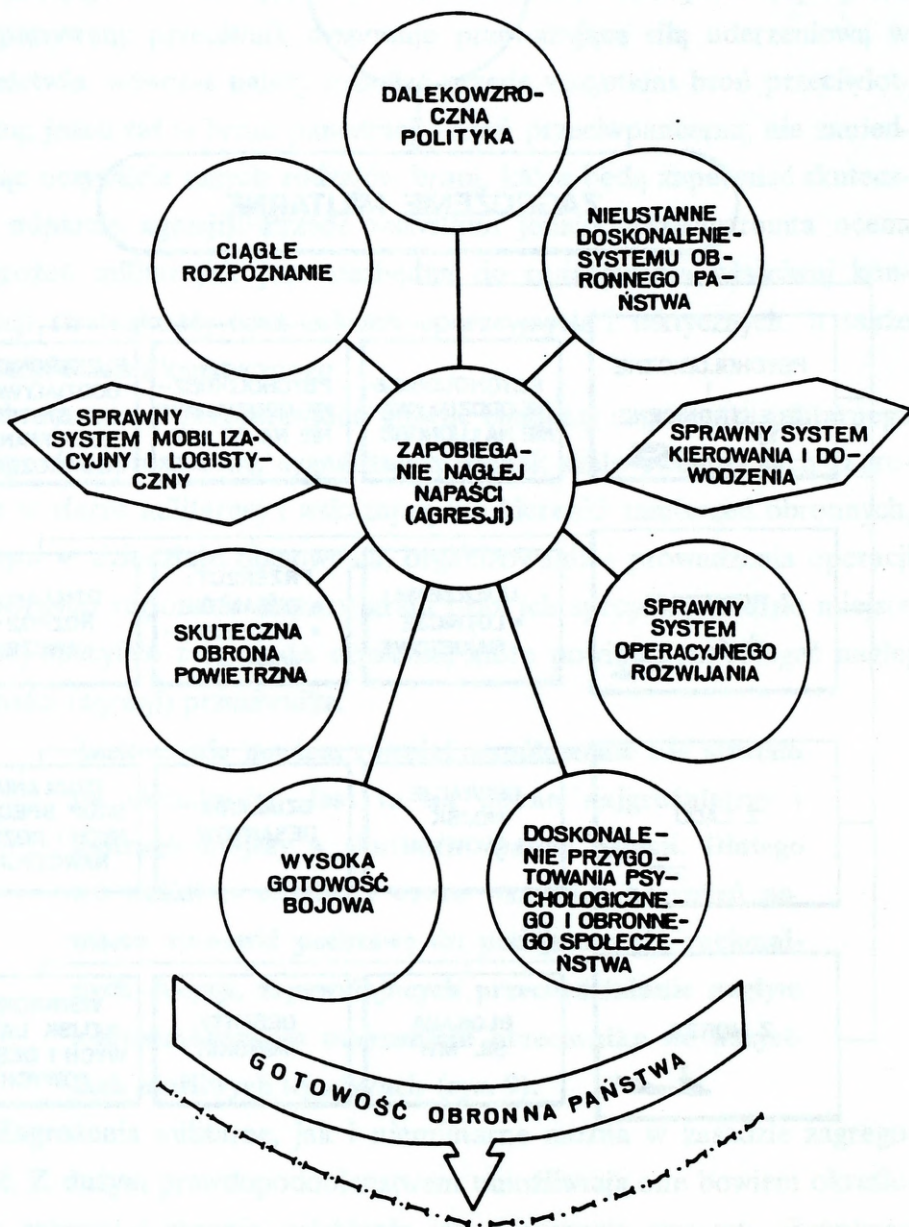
DALEKOWZROCZNA POLITYKA

CIĄGŁE ROZPOZNANIE

NIEUSTANNE DOSKONALENIE SYSTEMU OBRONNEGO PAŃSTWA

SPRAWNY SYSTEM MOBILIZACYJNY I LOGISTYCZNY

ZAPOBIEGANIE NAGŁEJ NAPAŚCI (AGRESJI)

SPRAWNY SYSTEM KIEROWANIA I DOWODZENIA

SKUTECZNA OBRONA POWIETRZNA

SPRAWNY SYSTEM OPERACYJNEGO ROZWIJANIA

WYSOKA GOTOWOŚĆ BOJOWA

DOSKONALENIE PRZYGOTOWANIA PSYCHOLOGICZNEGO I OBRONNEGO SPOŁECZEŃSTWA

GOTOWOŚĆ OBRONNA PAŃSTWA